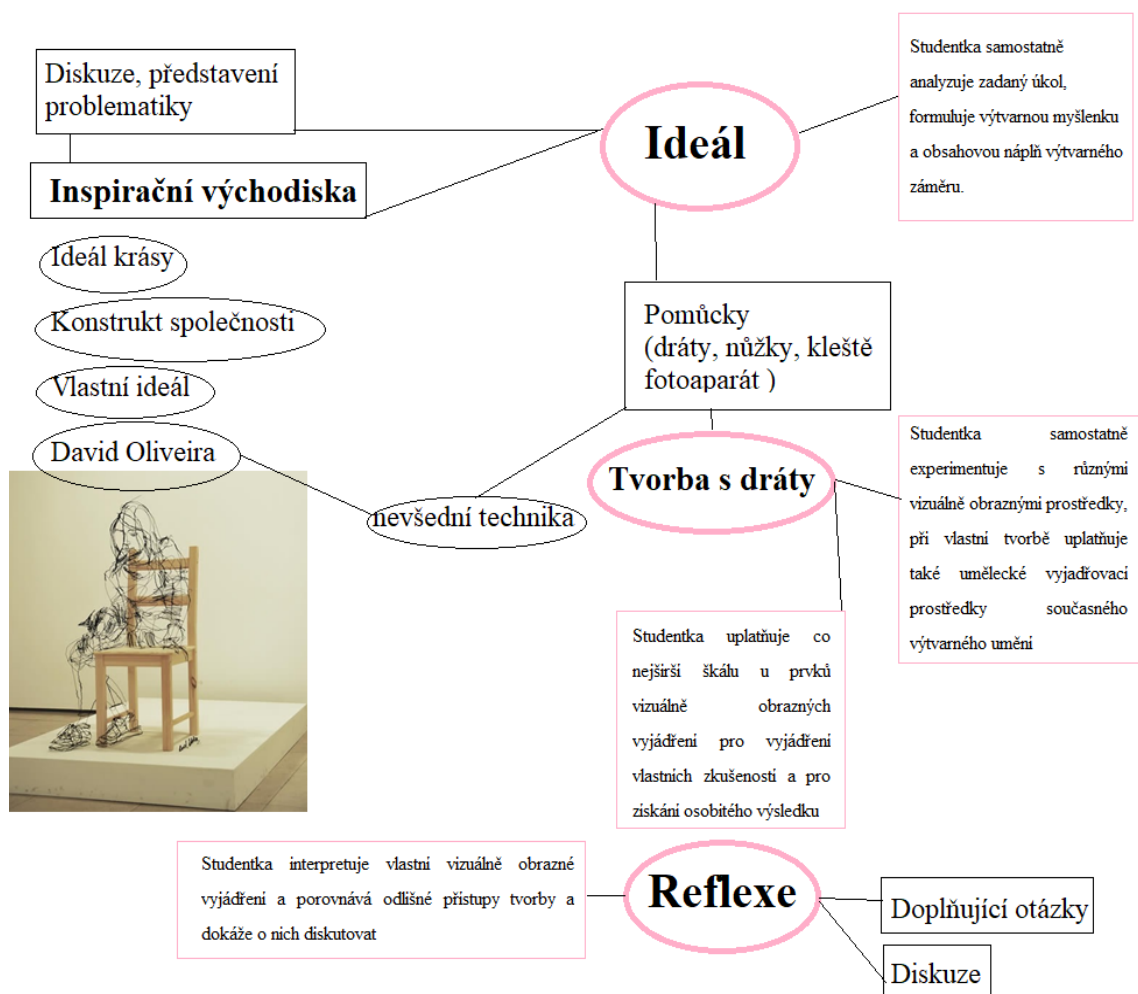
Diskuze, představení problematiky

Inspirační východiska

Ideál krásy

Konstrukt společnosti

Vlastní ideál

David Oliveira

Ideál

Studentka samostatně analyzuje zadaný úkol, formuluje výtvarnou myšlenku a obsahovou náplň výtvarného záměru.

Pomůcky
(dráty, nůžky, kleště fotoaparát )

nevšední technika

Tvorba s dráty

Studentka samostatně experimentuje s různými vizuálně obraznými prostředky, při vlastní tvorbě uplatňuje také umělecké vyjadřovací prostředky současného výtvarného umění

Studentka uplatňuje co nejširší škálu u prvků vizuálně obrazných vyjádření pro vyjádření vlastních zkušeností a pro získání osobitého výsledku

Studentka interpretuje vlastní vizuálně obrazné vyjádření a porovnává odlišné přístupy tvorby a dokáže o nich diskutovat

Reflexe

Doplňující otázky

Diskuze